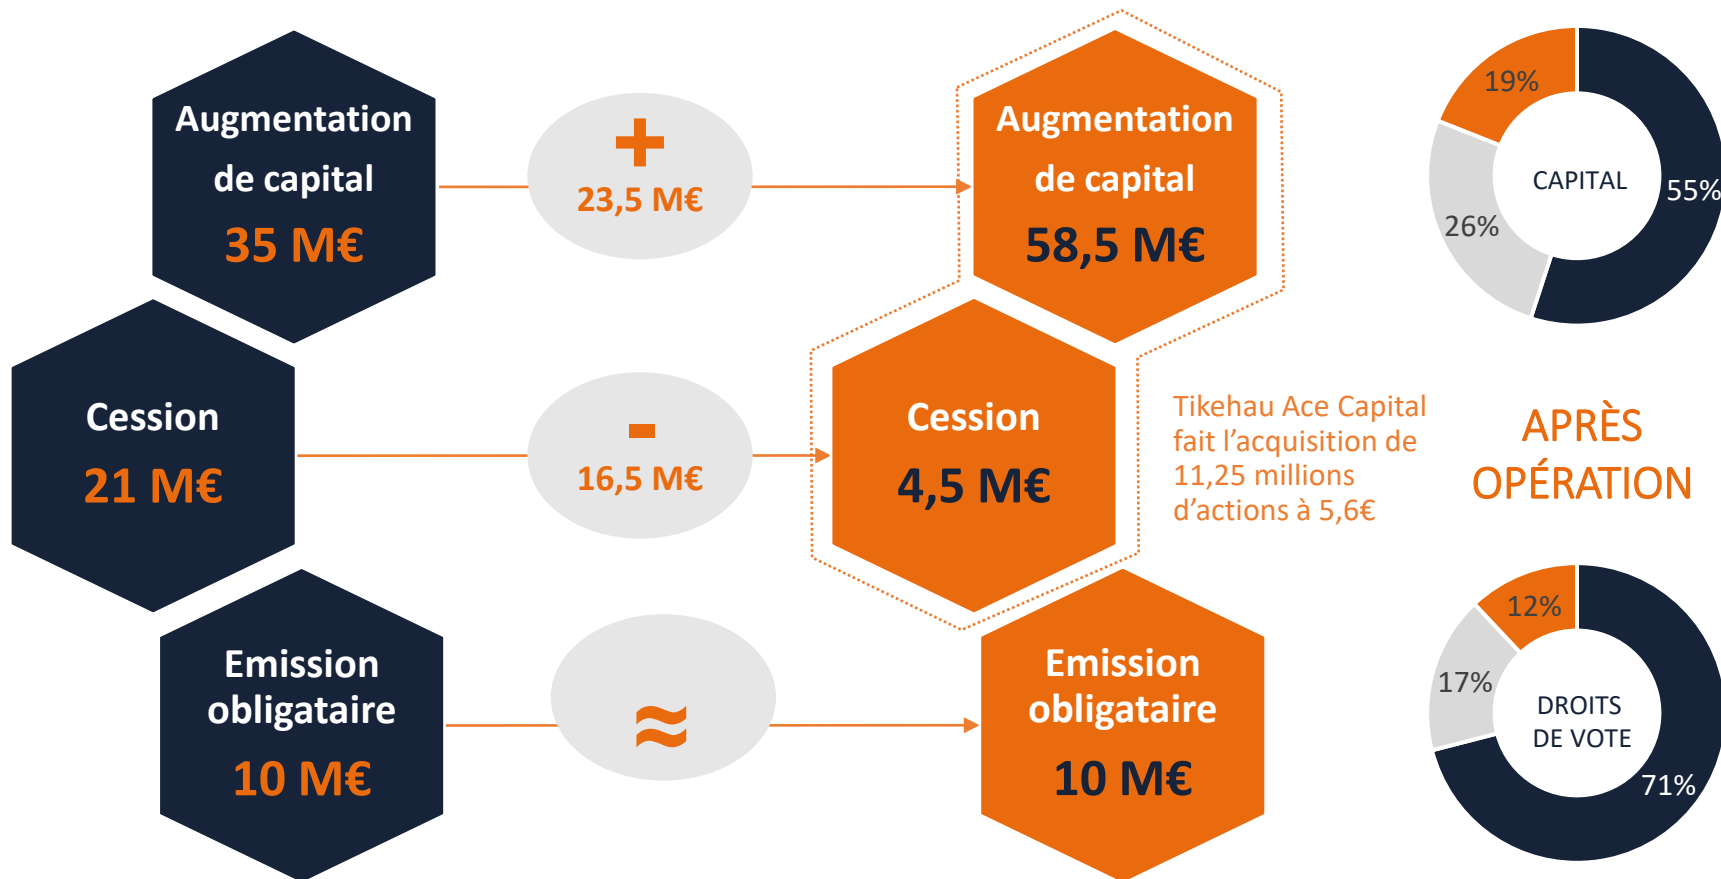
Augmentation de capital
35 M€

+
23,5 M€

Augmentation de capital
58,5 M€

19%
CAPITAL
55%
26%

Cession
21 M€

-
16,5 M€

Cession
4,5 M€

Tikehau Ace Capital fait l'acquisition de 11,25 millions d'actions à 5,6€

APRÈS OPÉRATION

Emission obligataire
10 M€

≈

Emission obligataire
10 M€

12%
17%
DROITS DE VOTE
71%